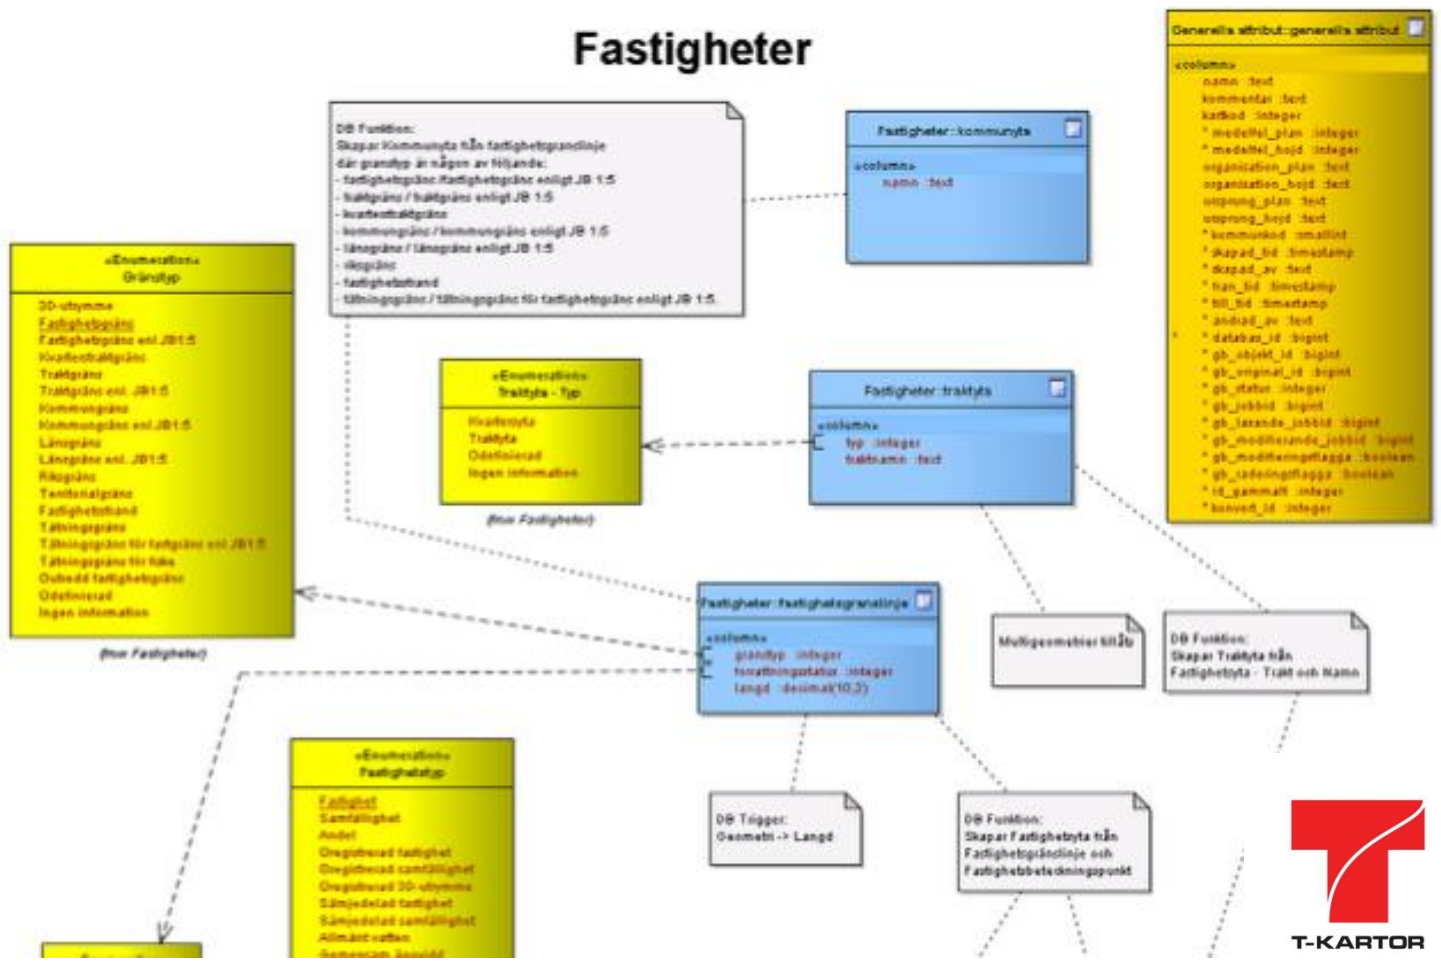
Fastigheter

DB Funktion:
Skapar Kommunyta från fastighetsgränslinje
där granstyp är någon av följande:
- fastighetsgräns /fastighetsgräns enligt JB 1:5
- traktgräns / traktgräns enligt JB 1:5
- kvartersträktgräns
- kommungräns / kommungräns enligt JB 1:5
- länsgräns / länsgräns enligt JB 1:5
- rikgräns
- fastighetsbestand
- tätningsgräns / tätningsgräns för fastighetsgräns enligt JB 1:5

Fastigheter::kommunyta
«column»
namn : text

Generella attribut::generella attribut
«column»
namn : text
kommentar : text
kartkod : integer
* medeltel_plan : integer
* medeltel_hojd : integer
organization_plan : text
organization_hojd : text
ursprung_plan : text
ursprung_hojd : text
* kommunkod : smallint
* skapad_tid : timestamp
* skapad_av : text
* fran_tid : timestamp
* till_tid : timestamp
* andrad_av : text
* databas_id : bigint
* gb_objekt_id : bigint
* gb_original_id : bigint
* gb_status : integer
* gb_jobbid : bigint
* gb_lasande_jobbid : bigint
* gb_modifierande_jobbid : bigint
* gb_modifieringsflagga : boolean
* gb_raderingsflagga : boolean
* id_gammalt : integer
* konvert_id : integer

«Enumeration»
Gränstyp
3D-utrymme
Fastighetsgräns
Fastighetsgräns enl. JB1:5
Kvartersträktgräns
Traktgräns
Traktgräns enl. JB1:5
Kommungräns
Kommungräns enl. JB1:5
Länsgräns
Länsgräns enl. JB1:5
Riksgräns
Territorialgräns
Fastighetsbestand
Tätningsgräns
Tätningsgräns för fastgräns enl. JB1:5
Tätningsgräns för fiske
Outredd fastighetsgräns
Odefinierad
Ingen information
(from Fastigheter)

«Enumeration»
Traktyta - Typ
Kvartersyta
Traktyta
Odefinierad
Ingen information
(from Fastigheter)

Fastigheter::traktyta
«column»
typ : integer
traktnamn : text

Fastigheter::fastighetsgranslinje
«column»
granstyp : integer
lorattningsstatus : integer
langd : decimal(10,3)

Multigeometrier tillåts

DB Funktion:
Skapar Traktyta från
Fastighetsyta - Trakt och Namn

DB Trigger:
Geometri -> Langd

DB Funktion:
Skapar Fastighetsyta från
Fastighetsgränslinje och
Fastighetsbeteckningspunkt

«Enumeration»
Fastighetstyp
Fastighet
Samfällighet
Andel
Oregistrerad fastighet
Oregistrerad samfällighet
Oregistrerad 3D-utrymme
Samjordelad fastighet
Samjordelad samfällighet
Allmänt vatten
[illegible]

T-KARTOR